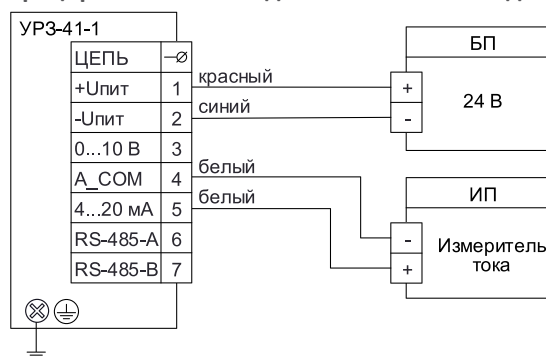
УРЗ-41-1

| ЦЕПЬ | $-\!\!\oslash$ |
|---|---|
| +Uпит | 1 |
| -Uпит | 2 |
| 0...10 В | 3 |
| A_COM | 4 |
| 4...20 мА | 5 |
| RS-485-A | 6 |
| RS-485-B | 7 |

красный
синий
белый
белый

БП
+
-
24 В

ИП
-
+
Измеритель тока